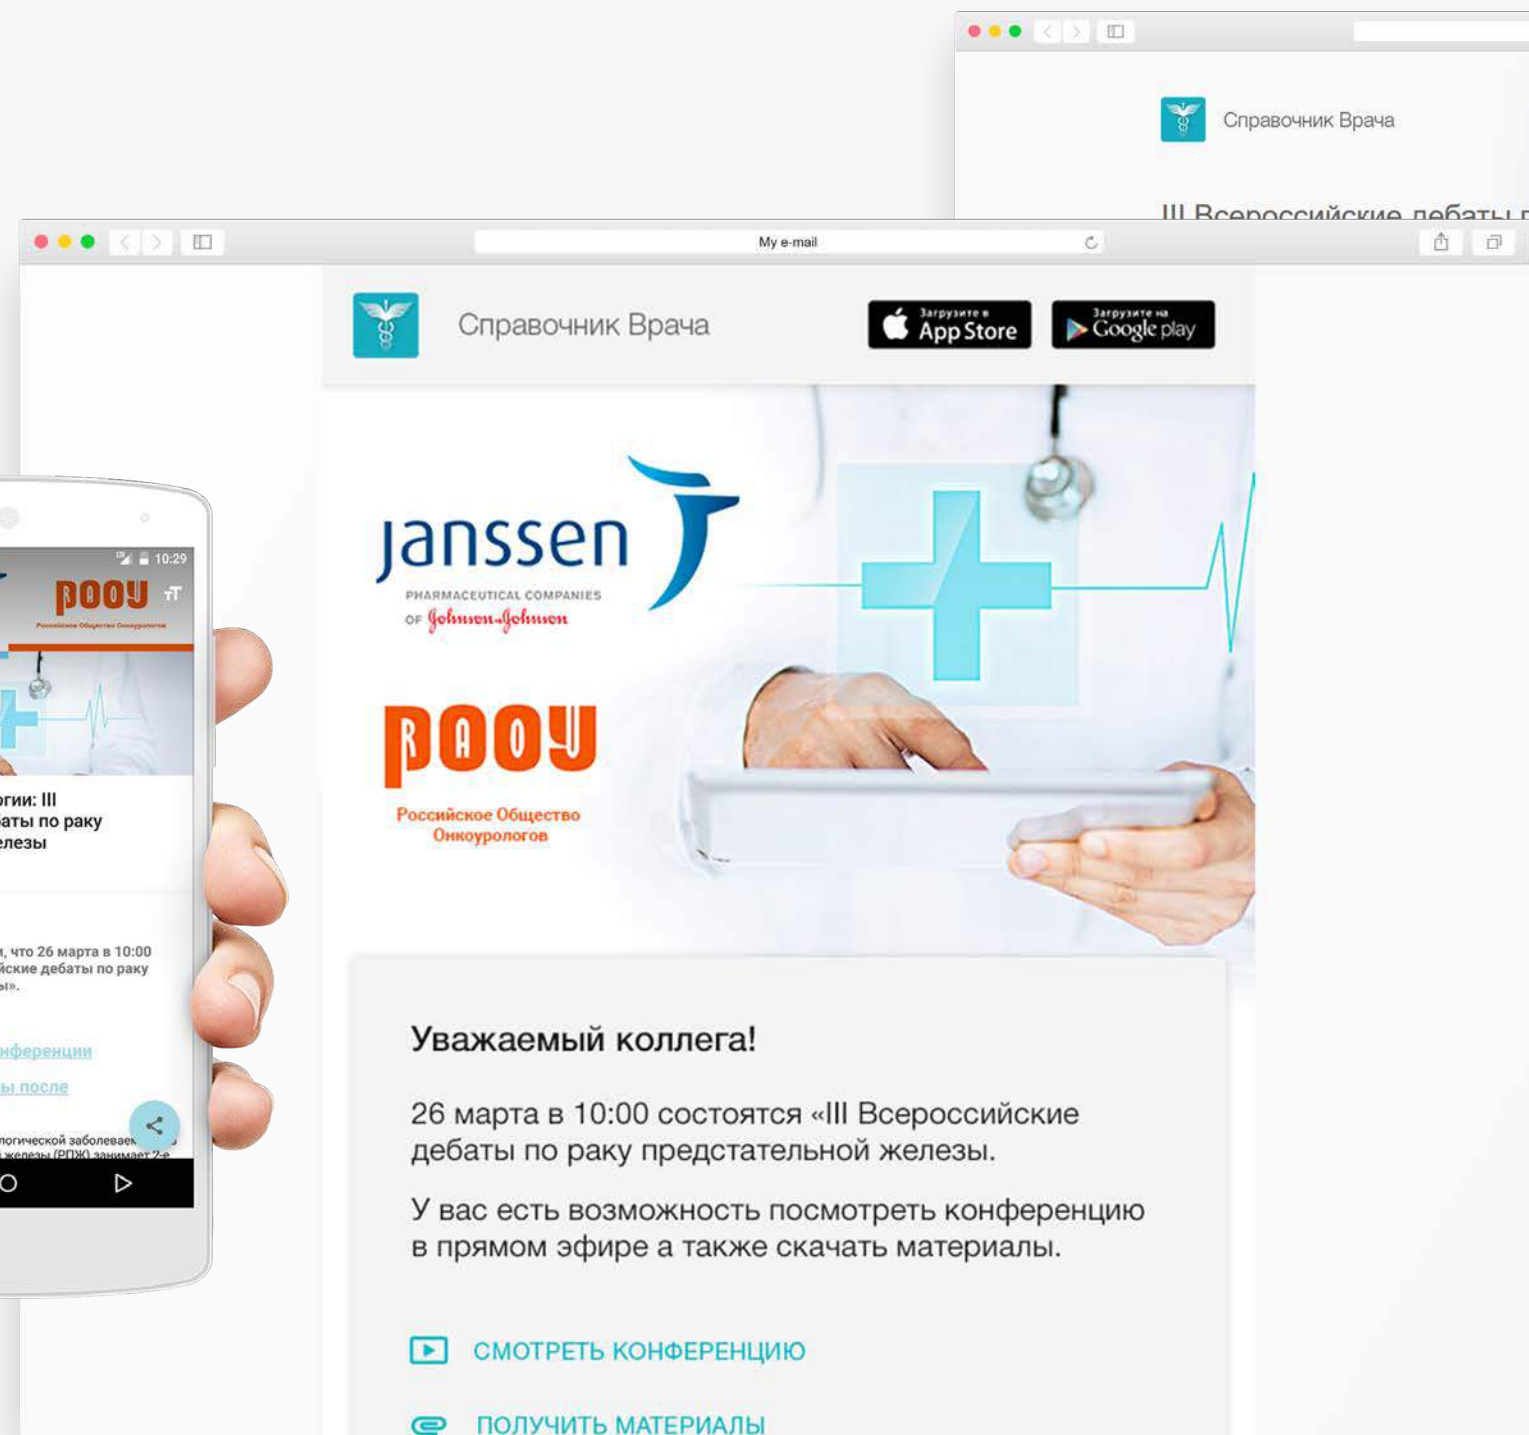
Справочник Врача

III Всероссийские дебаты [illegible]

My e-mail

Справочник Врача

Загрузите в App Store

Загрузите на Google play

janssen

PHARMACEUTICAL COMPANIES OF Johnson&Johnson

РООУ

Российское Общество Онкоурологов

10:29

РООУ

Российское Общество Онкоурологов

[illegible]огии: III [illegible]аты по раку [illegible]елезы

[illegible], что 26 марта в 10:00 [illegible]ские дебаты по раку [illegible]ы».

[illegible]нференции

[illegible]ы после

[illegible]логической заболеваем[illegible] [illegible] железы (РПЖ) занимает 2-е

Уважаемый коллега!

26 марта в 10:00 состоятся «III Всероссийские дебаты по раку предстательной железы.

У вас есть возможность посмотреть конференцию в прямом эфире а также скачать материалы.

СМОТРЕТЬ КОНФЕРЕНЦИЮ

ПОЛУЧИТЬ МАТЕРИАЛЫ